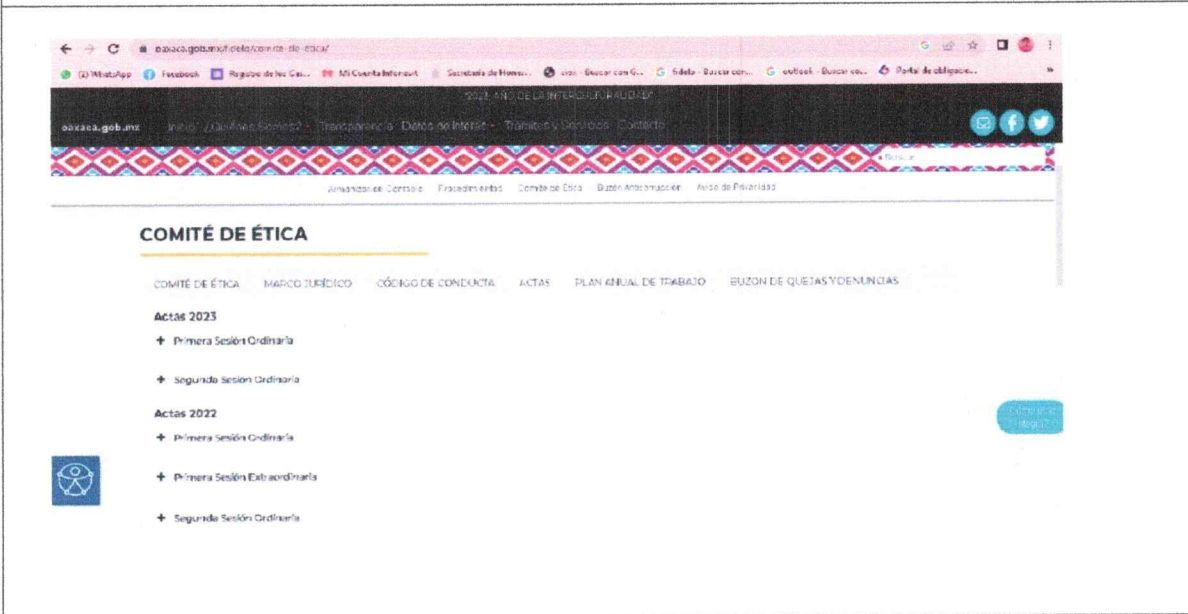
oaxaca.gob.mx/fidelo/comite-de-etica/

(2) WhatsApp Facebook Registro de los Cas... Mi Cuenta Infonavit Secretaría de Hones... cirax - Buscar con G... Fidelo - Buscar con... outlook - Buscar co... Portal de obligacio...

"2023, AÑO DE LA INTERCULTURALIDAD"

oaxaca.gob.mx Inicio ¿Quiénes Somos? Transparencia Datos de Interés Trámites y Servicios Contacto

Buscar

Armonización Contable Procedimientos Comité de Ética Buzón Anticorrupción Aviso de Privacidad

COMITÉ DE ÉTICA

COMITÉ DE ÉTICA MARCO JURÍDICO CÓDIGO DE CONDUCTA ACTAS PLAN ANUAL DE TRABAJO BUZON DE QUEJAS Y DENUNCIAS

Actas 2023

+ Primera Sesión Ordinaria

+ Segunda Sesión Ordinaria

Actas 2022

+ Primera Sesión Ordinaria

+ Primera Sesión Extraordinaria

+ Segunda Sesión Ordinaria

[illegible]